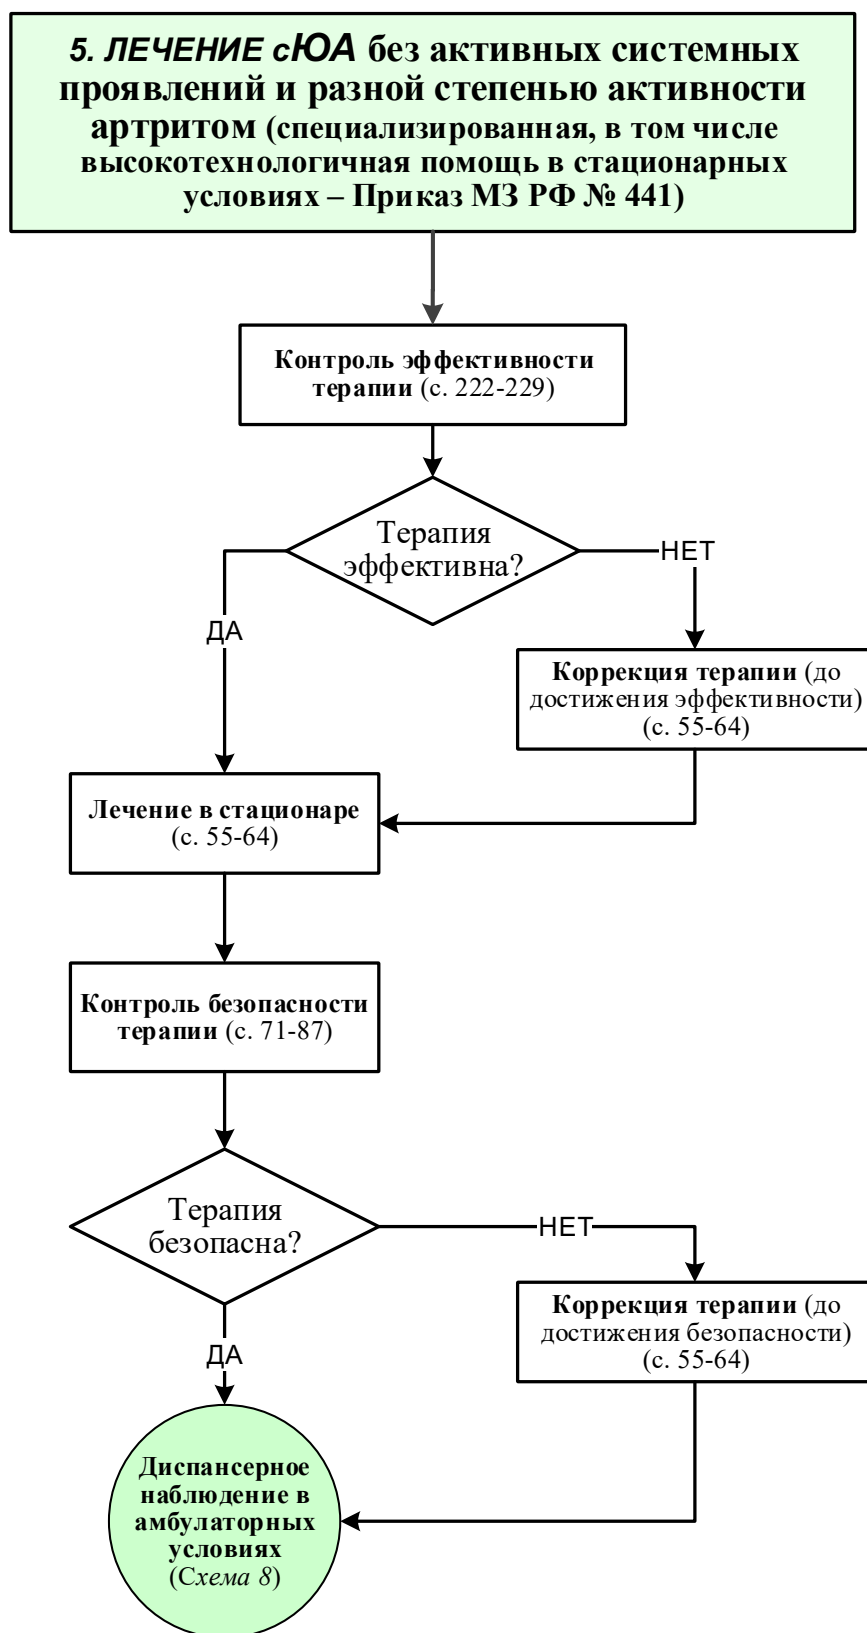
5. ЛЕЧЕНИЕ сЮА без активных системных проявлений и разной степенью активности артритом (специализированная, в том числе высокотехнологичная помощь в стационарных условиях – Приказ МЗ РФ № 441)

Контроль эффективности терапии (с. 222-229)

Терапия эффективна?

НЕТ

ДА

Коррекция терапии (до достижения эффективности) (с. 55-64)

Лечение в стационаре (с. 55-64)

Контроль безопасности терапии (с. 71-87)

Терапия безопасна?

НЕТ

ДА

Коррекция терапии (до достижения безопасности) (с. 55-64)

Диспансерное наблюдение в амбулаторных условиях (Схема 8)